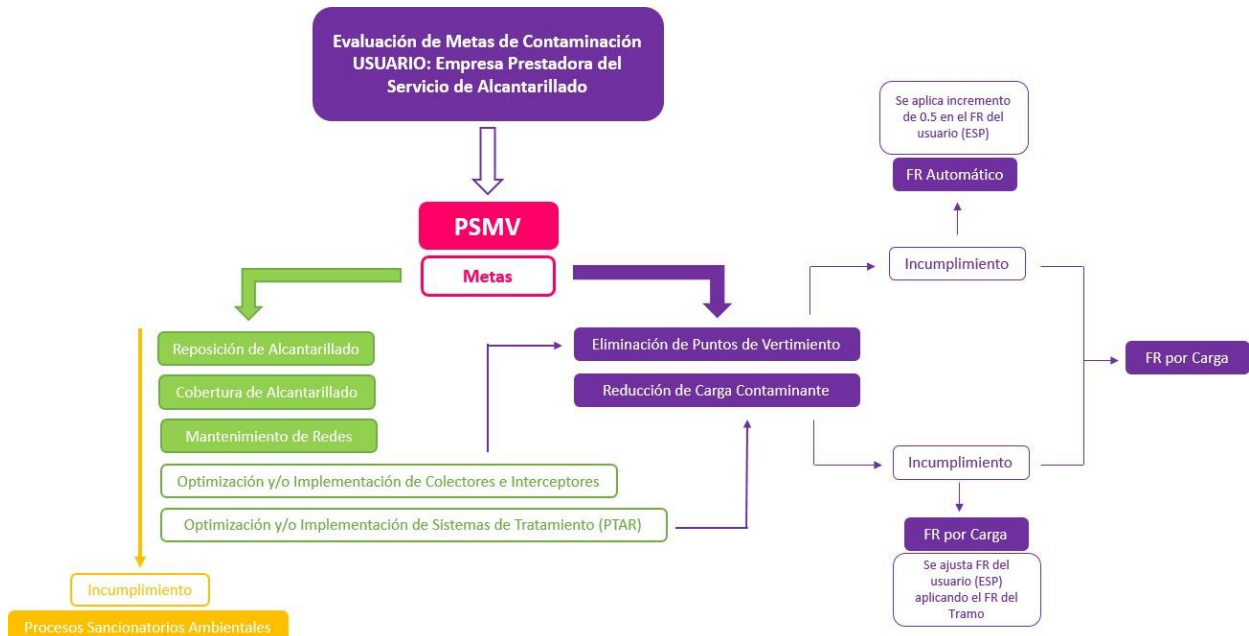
Evaluación de Metas de Contaminación USUARIO: Empresa Prestadora del Servicio de Alcantarillado

PSMV

Metas

Reposición de Alcantarillado

Cobertura de Alcantarillado

Mantenimiento de Redes

Optimización y/o Implementación de Colectores e Interceptores

Optimización y/o Implementación de Sistemas de Tratamiento (PTAR)

Incumplimiento

Procesos Sancionatorios Ambientales

Eliminación de Puntos de Vertimiento

Reducción de Carga Contaminante

Se aplica incremento de 0.5 en el FR del usuario (ESP)

FR Automático

Incumplimiento

FR por Carga

Incumplimiento

FR por Carga

Se ajusta FR del usuario (ESP) aplicando el FR del Tramo